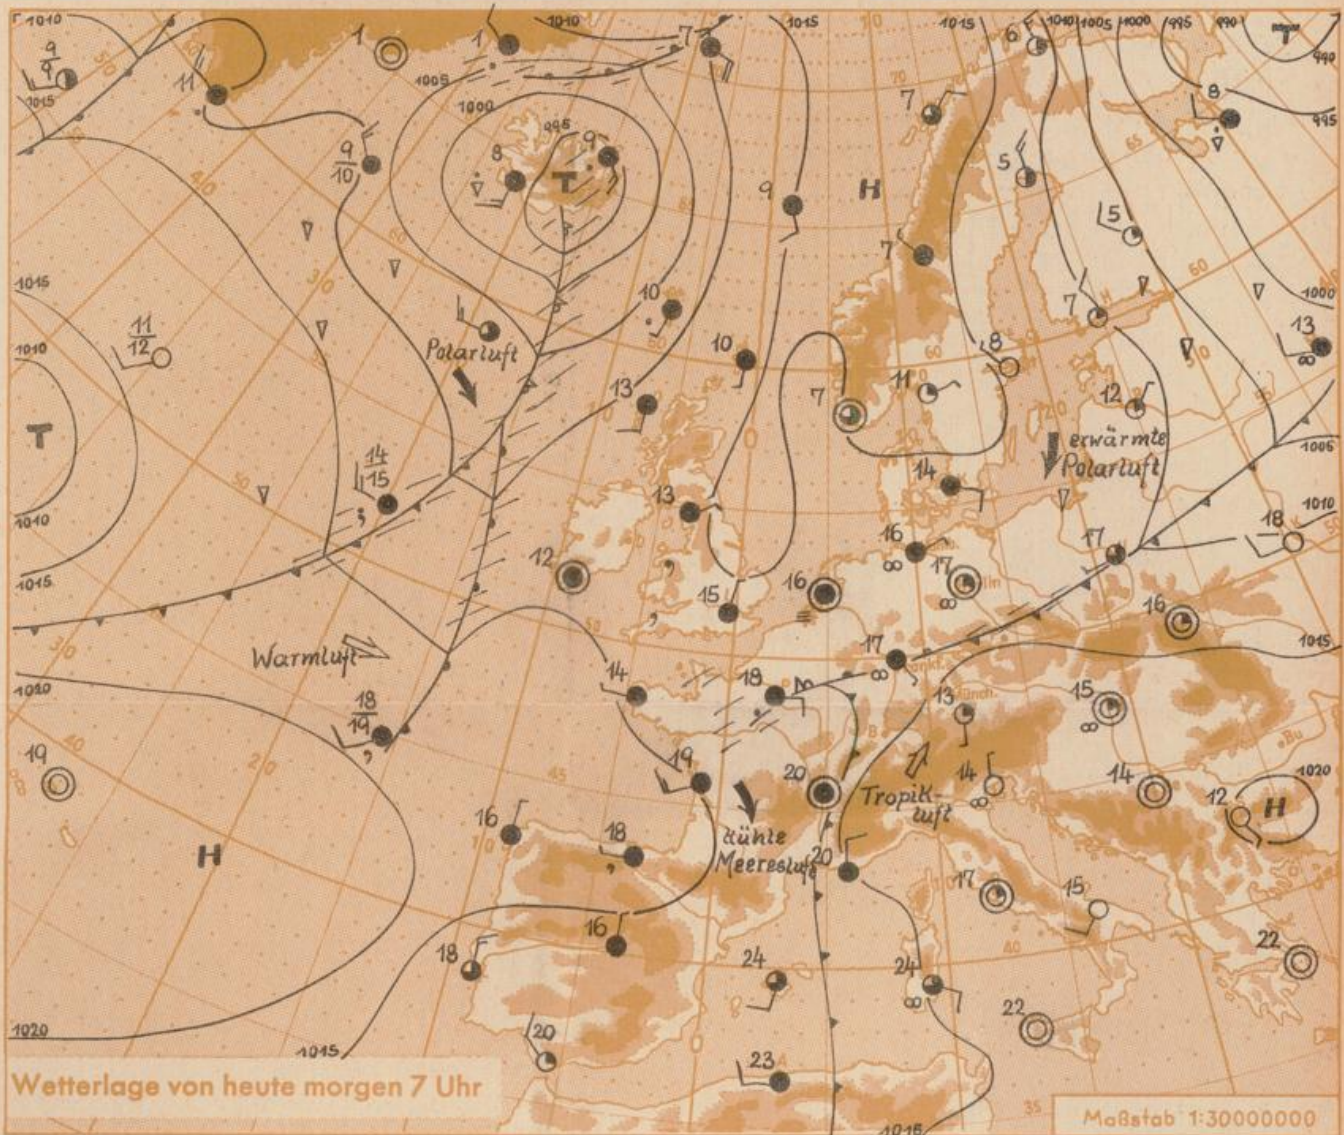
1010
1015
1010
1005
1000
995
1015
1015
1010
1005
1000
995
990
1005
1010
1015
1020
1020
1015
1020
1015
1015
1020
1015
1010
1015
1020

T
T
T
H
H
H

Polarluft
erwärmte Polarluft
Warmluft
kühle Meeresluft
Tropikluft

$\frac{9}{9}$
11
1
1
7
$\frac{9}{10}$
8
9
9
7
5
8
5
7
7
$\frac{11}{12}$
10
10
13
7
11
8
12
13
$\frac{14}{15}$
13
14
16
17
17
18
12
15
16
16
17
13
15
$\frac{18}{19}$
14
18
19
20
14
14
12
16
18
20
17
15
22
18
16
24
24
22
20
23

70
60
50
40
30
65
60
50
40
35
20
10
10

Wetterlage von heute morgen 7 Uhr
Maßstab 1:30000000